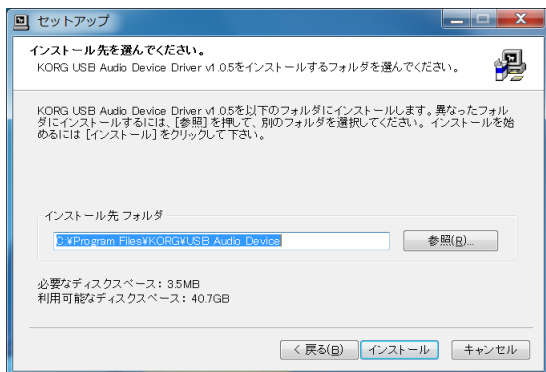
セットアップ

インストール先を選んでください。
KORG USB Audio Device Driver v1.0.5をインストールするフォルダを選んでください。

KORG USB Audio Device Driver v1.0.5を以下のフォルダにインストールします。異なったフォルダにインストールするには、[参照] を押して、別のフォルダを選択してください。インストールを始めるには [インストール] をクリックして下さい。

インストール先 フォルダ
C:¥Program Files¥KORG¥USB Audio Device
参照(R)...

必要なディスクスペース: 3.5MB
利用可能なディスクスペース: 40.7GB

< 戻る(B)
インストール
キャンセル